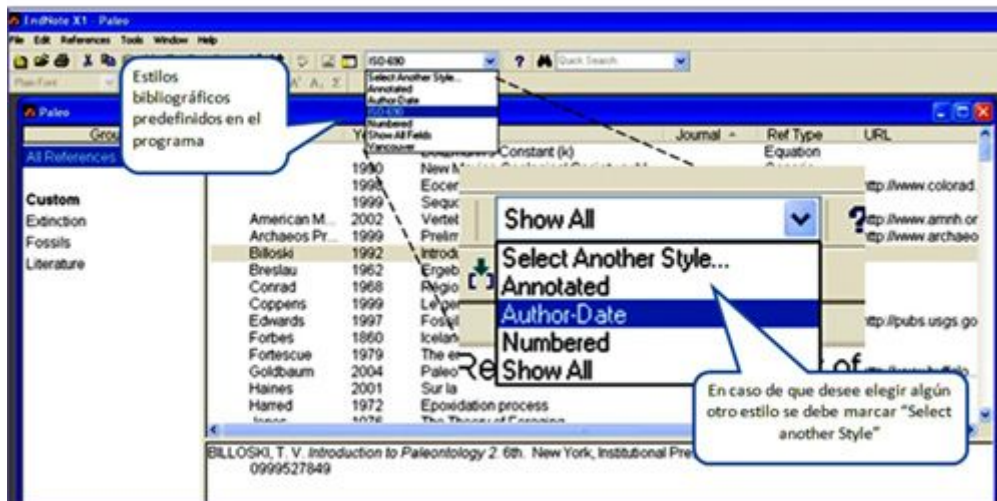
EndNote X1 - Paleo
File Edit References Tools Window Help
ISO 690
Quick Search
Plain Font
Estilos bibliográficos predefinidos en el programa
Select Another Style...
Annotated
Author-Date
ISO 690
Numbered
Show All Fields
Vancouver
Paleo
Group
All References
Custom
Extinction
Fossils
Literature
Year
Journal
Ref Type
URL
Constant (k)
Equation
1990 New M
1998 Eocer
1999 Sequ
American M... 2002 Verte
Archaeos Pr... 1999 Prelim
Billoski 1992 Introdu
Breslau 1962 Ergeb
Conrad 1968 Regio
Coppens 1999 Le
Edwards 1997 Fos
Forbes 1860 Icela
Fortescue 1979 The
Goldbaum 2004 Paleo
Haines 2001 Sur la
Harred 1972 Epoxidation process
http://www.colorad
http://www.amnh.or
http://www.archaeo
http://pubs.usgs.go
Show All
Select Another Style...
Annotated
Author-Date
Numbered
Show All
En caso de que desee elegir algún otro estilo se debe marcar "Select another Style"
BILLOSKI, T. V. Introduction to Paleontology 2. 6th. New York, Institutional Pre
0999527849